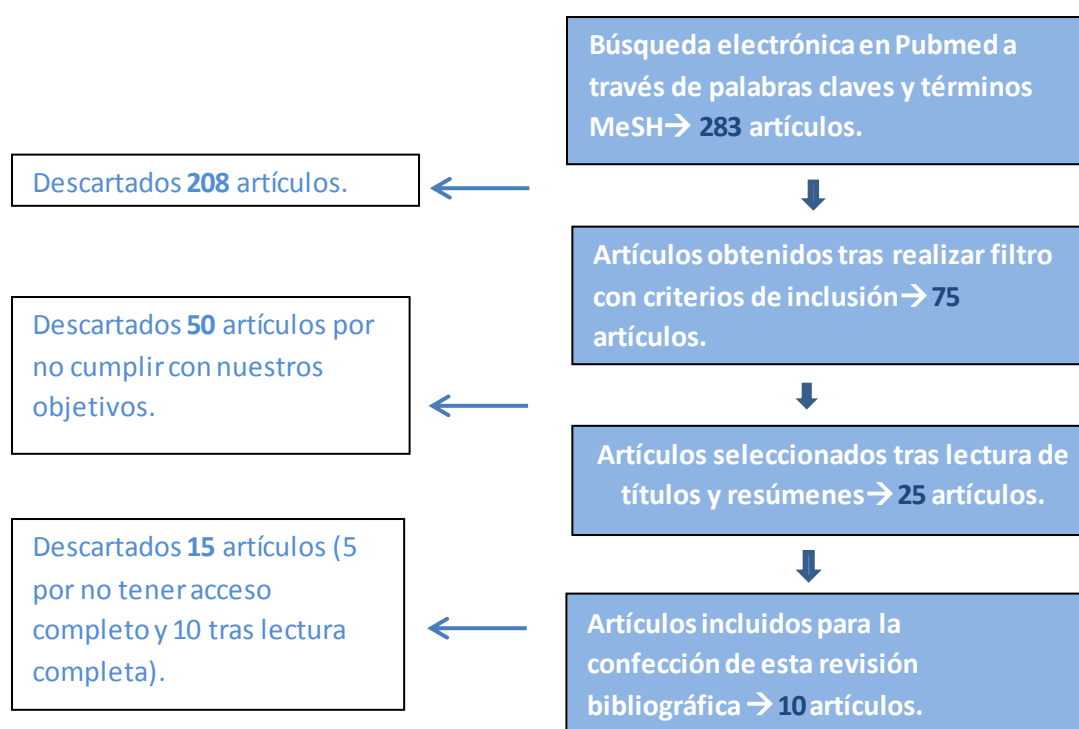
Búsqueda electrónica en Pubmed a través de palabras claves y términos MeSH→ 283 artículos.

Descartados 208 artículos.

Artículos obtenidos tras realizar filtro con criterios de inclusión→ 75 artículos.

Descartados 50 artículos por no cumplir con nuestros objetivos.

Artículos seleccionados tras lectura de títulos y resúmenes→ 25 artículos.

Descartados 15 artículos (5 por no tener acceso completo y 10 tras lectura completa).

Artículos incluidos para la confección de esta revisión bibliográfica→ 10 artículos.